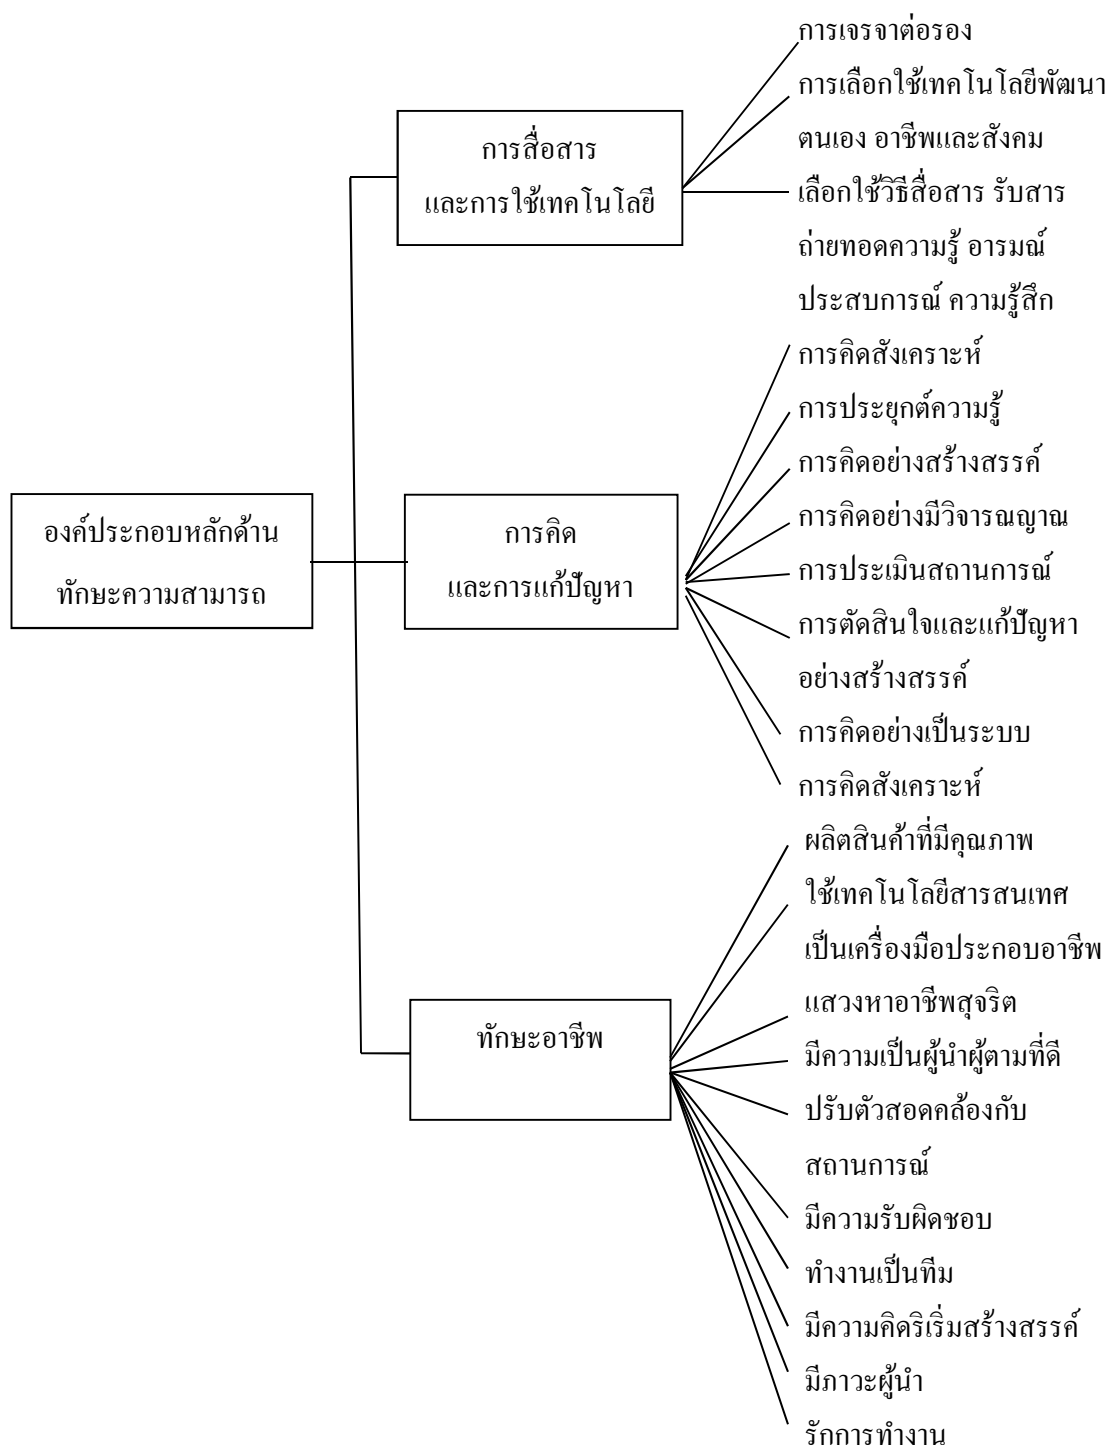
องค์ประกอบหลักด้าน
ทักษะความสามารถ

การสื่อสาร
และการใช้เทคโนโลยี

การเจรจาต่อรอง
การเลือกใช้เทคโนโลยีพัฒนา
ตนเอง อาชีพและสังคม
เลือกใช้วิธีสื่อสาร รับสาร
ถ่ายทอดความรู้ อารมณ์
ประสบการณ์ ความรู้สึก

การคิด
และการแก้ปัญหา

การคิดสังเคราะห์
การประยุกต์ความรู้
การคิดอย่างสร้างสรรค์
การคิดอย่างมีวิจารณญาณ
การประเมินสถานการณ์
การตัดสินใจและแก้ปัญหา
อย่างสร้างสรรค์
การคิดอย่างเป็นระบบ
การคิดสังเคราะห์

ทักษะอาชีพ

ผลิตสินค้าที่มีคุณภาพ
ใช้เทคโนโลยีสารสนเทศ
เป็นเครื่องมือประกอบอาชีพ
แสวงหาอาชีพสุจริต
มีความเป็นผู้นำผู้ตามที่ดี
ปรับตัวสอดคล้องกับ
สถานการณ์
มีความรับผิดชอบ
ทำงานเป็นทีม
มีความคิดริเริ่มสร้างสรรค์
มีภาวะผู้นำ
รักการทำงาน